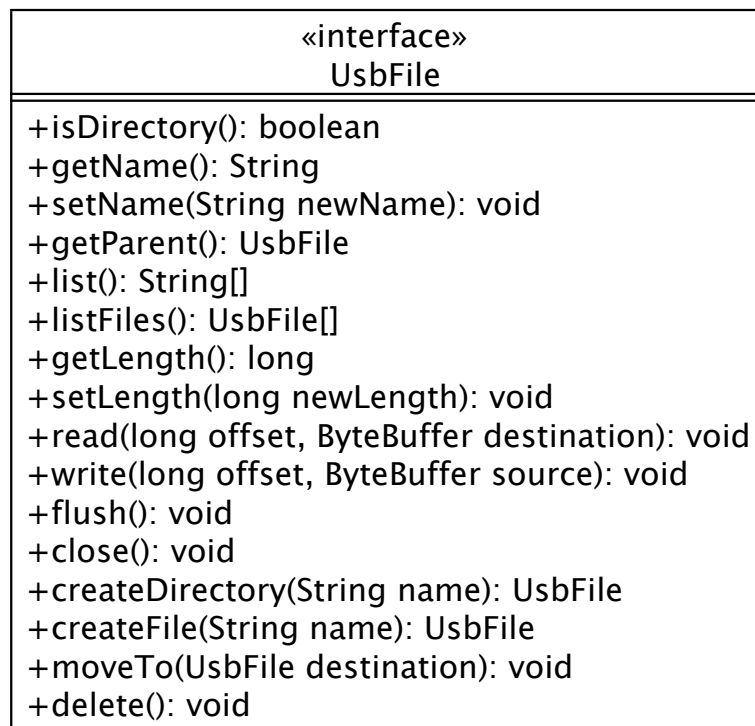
«interface»
UsbFile

+isDirectory(): boolean
+getName(): String
+setName(String newName): void
+getParent(): UsbFile
+list(): String[]
+listFiles(): UsbFile[]
+getLength(): long
+setLength(long newLength): void
+read(long offset, ByteBuffer destination): void
+write(long offset, ByteBuffer source): void
+flush(): void
+close(): void
+createDirectory(String name): UsbFile
+createFile(String name): UsbFile
+moveTo(UsbFile destination): void
+delete(): void